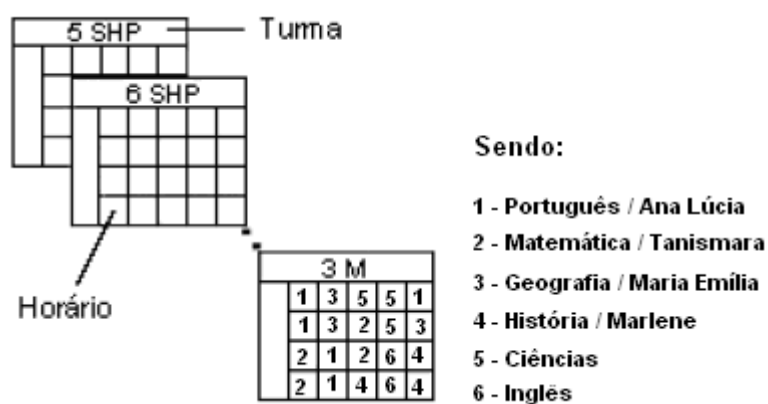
5 SHP

Turma

6 SHP

Horário

3 M

| 1 | 3 | 5 | 5 | 1 |
|---|---|---|---|---|
| 1 | 3 | 2 | 5 | 3 |
| 2 | 1 | 2 | 6 | 4 |
| 2 | 1 | 4 | 6 | 4 |

Sendo:

1 - Português / Ana Lúcia
2 - Matemática / Tanismara
3 - Geografia / Maria Emília
4 - História / Marlene
5 - Ciências
6 - Inglês